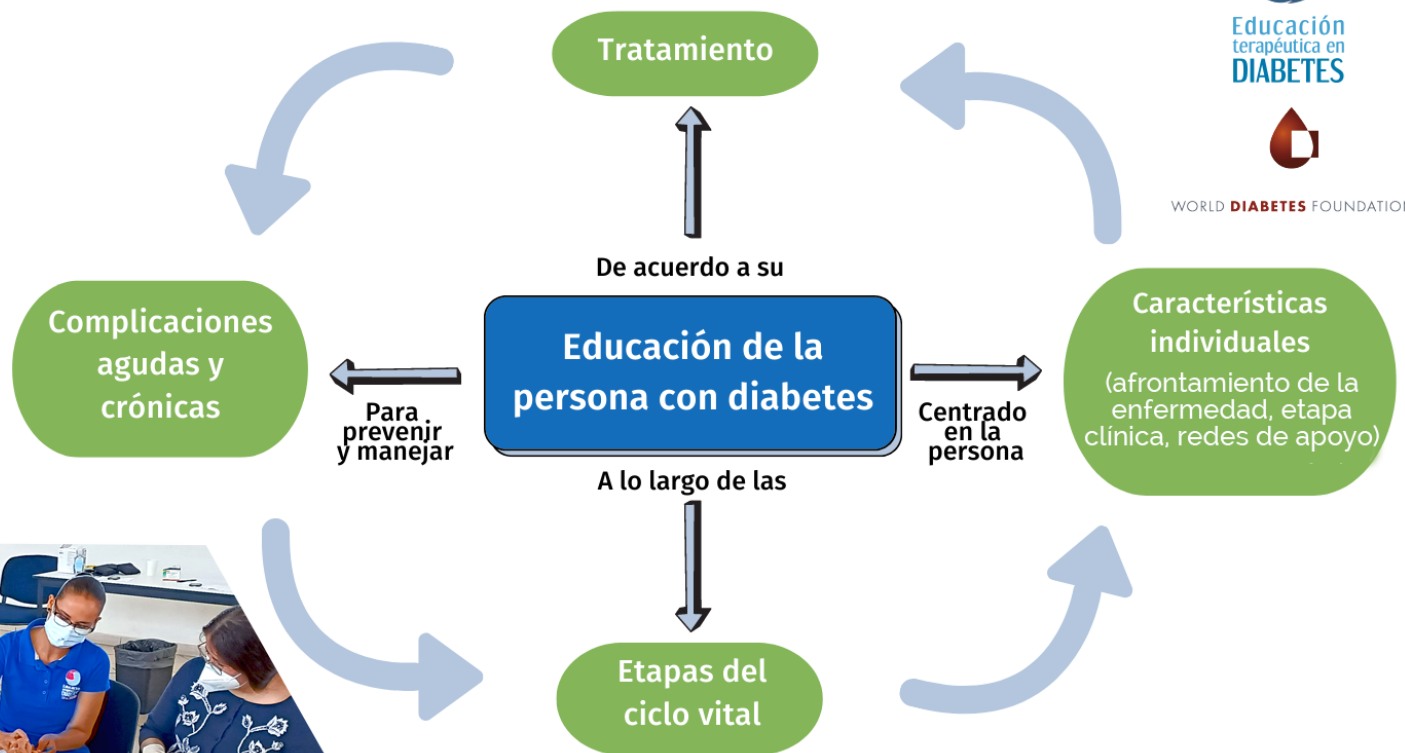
Educación terapéutica en DIABETES

WORLD DIABETES FOUNDATIO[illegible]

Tratamiento

De acuerdo a su

Complicaciones agudas y crónicas

Para prevenir y manejar

Educación de la persona con diabetes

Centrado en la persona

Características individuales (afrontamiento de la enfermedad, etapa clínica, redes de apoyo)

A lo largo de las

Etapas del ciclo vital